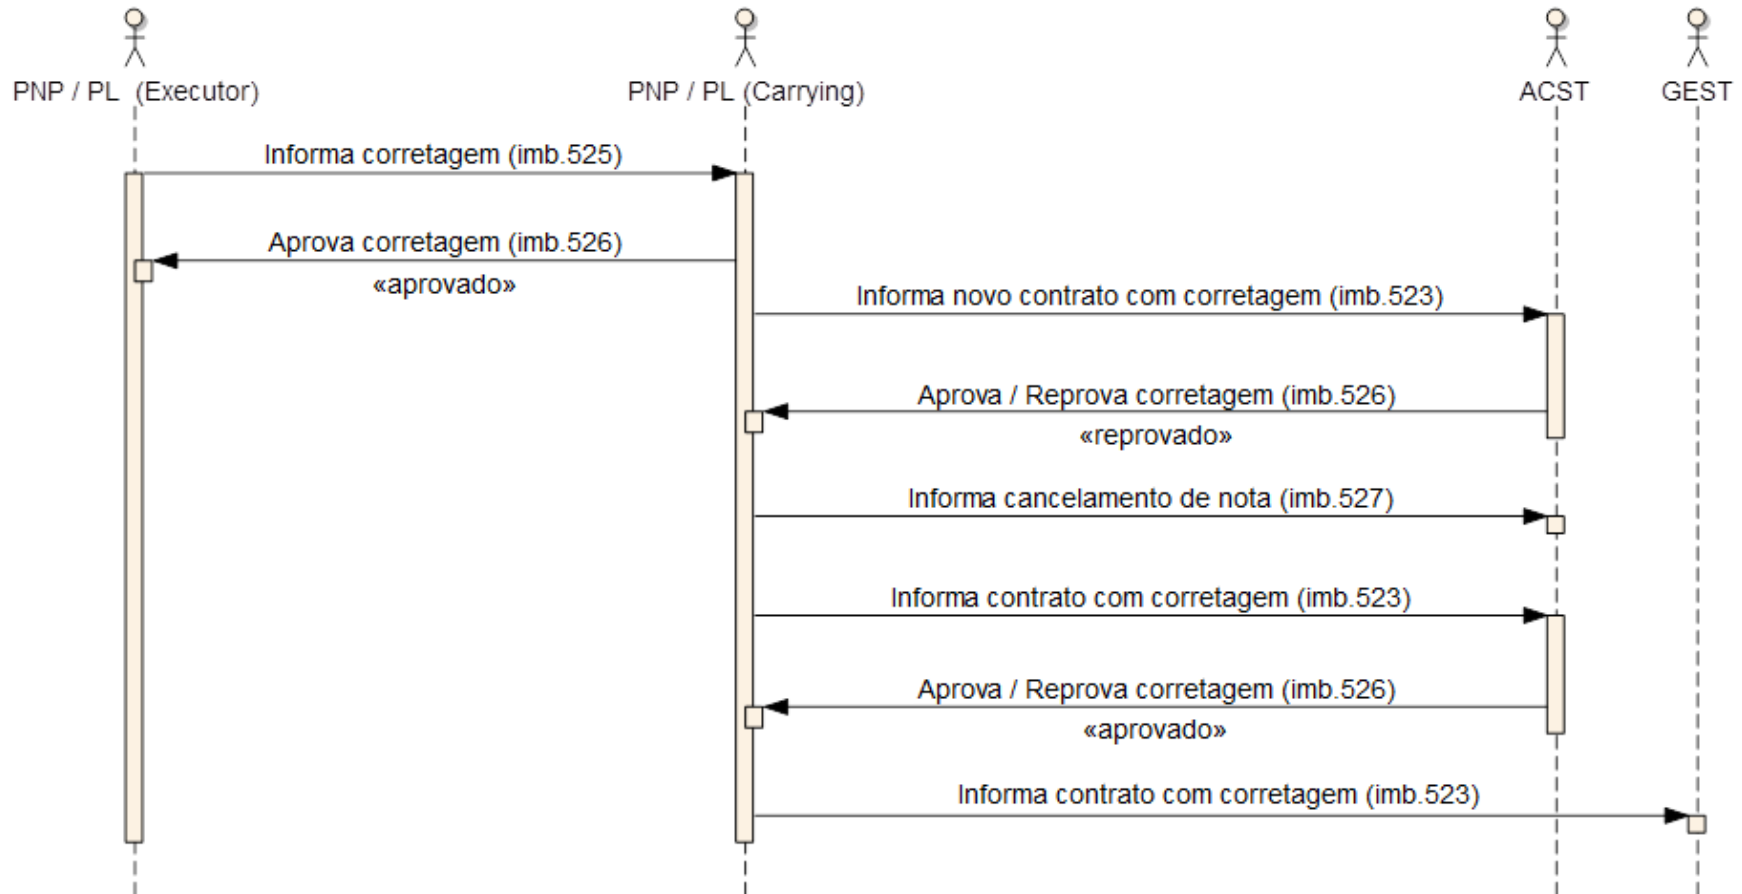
PNP / PL (Executor)

PNP / PL (Carrying)

ACST

GEST

Informa corretagem (imb.525)

Aprova corretagem (imb.526)

«aprovado»

Informa novo contrato com corretagem (imb.523)

Aprova / Reprova corretagem (imb.526)

«reprovado»

Informa cancelamento de nota (imb.527)

Informa contrato com corretagem (imb.523)

Aprova / Reprova corretagem (imb.526)

«aprovado»

Informa contrato com corretagem (imb.523)